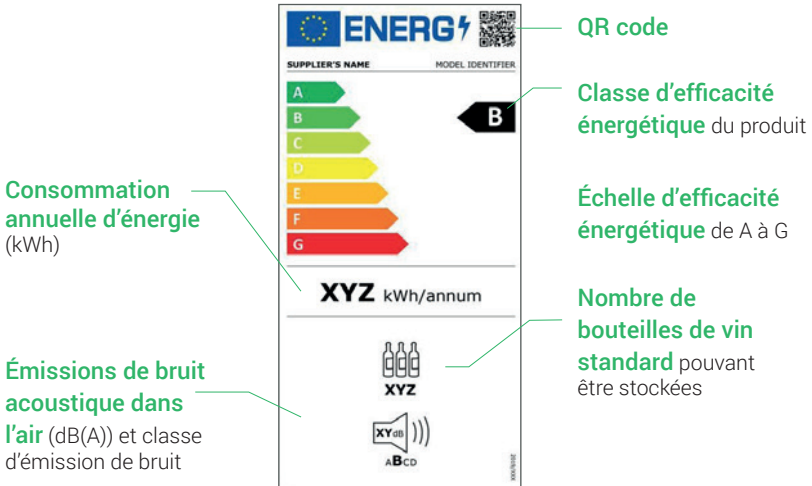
ENERG

SUPPLIER'S NAME

MODEL IDENTIFIER

A
B
C
D
E
F
G

B

XYZ kWh/annum

XYZ

XYdB

ABCD

2019/XXX

QR code

Classe d'efficacité énergétique du produit

Échelle d'efficacité énergétique de A à G

Consommation annuelle d'énergie (kWh)

Nombre de bouteilles de vin standard pouvant être stockées

Émissions de bruit acoustique dans l'air (dB(A)) et classe d'émission de bruit